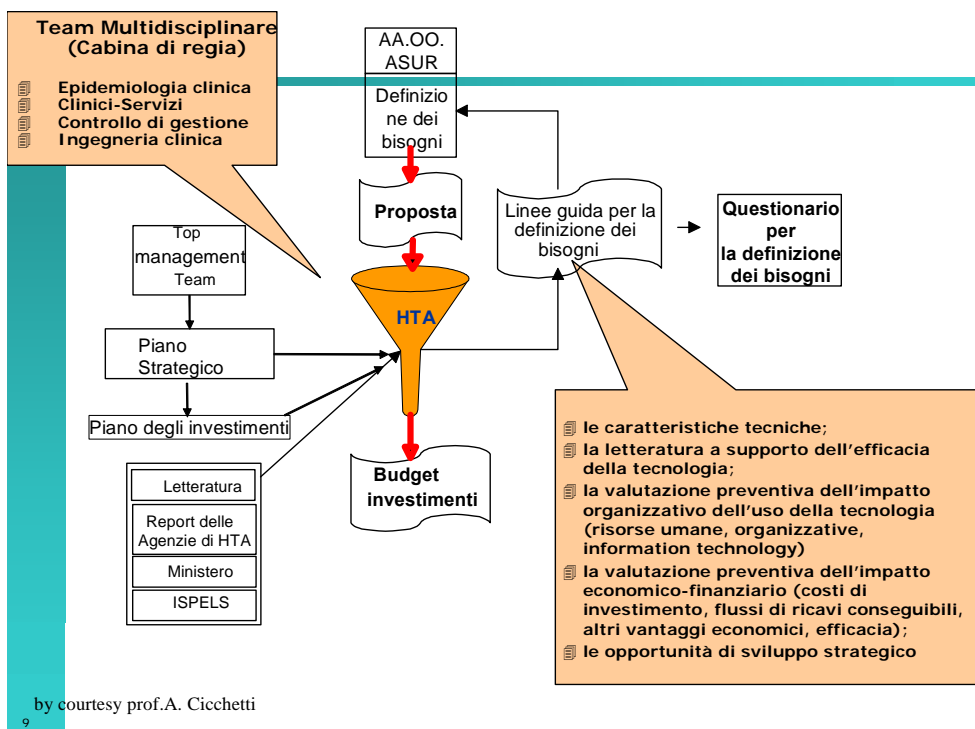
Team Multidisciplinare
(Cabina di regia)

Epidemiologia clinica
Clinici-Servizi
Controllo di gestione
Ingegneria clinica

AA.OO.
ASUR

Definizione dei bisogni

Proposta

Linee guida per la definizione dei bisogni

Questionario per la definizione dei bisogni

Top management Team

HTA

Piano Strategico

Piano degli investimenti

Budget investimenti

Letteratura

Report delle Agenzie di HTA

Ministero

ISPELS

le caratteristiche tecniche;
la letteratura a supporto dell'efficacia della tecnologia;
la valutazione preventiva dell'impatto organizzativo dell'uso della tecnologia (risorse umane, organizzative, information technology)
la valutazione preventiva dell'impatto economico-finanziario (costi di investimento, flussi di ricavi conseguibili, altri vantaggi economici, efficacia);
le opportunità di sviluppo strategico

by courtesy prof.A. Cicchetti
9